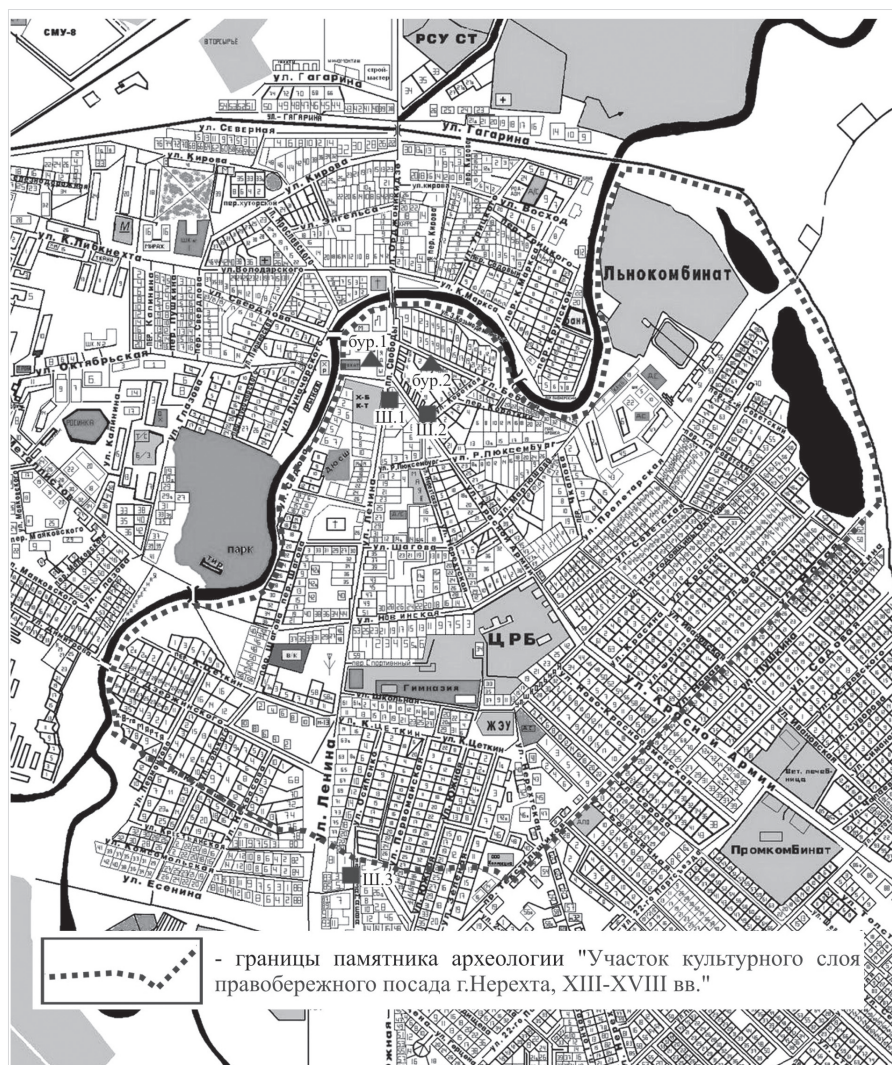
СМУ-8

РСУ СТ

ул. Гагарина

ул. Гагарина

ул. Северная

ул. Кирова

ул. Кирова

ул. Энгельса

ул. Восход

ул. К.Либкнехта

Льнокомбинат

ул. Володарского

ул. Свердлова

ул. К.Маркса

ул. Октябрьская

бур.1

бур.2

Ш.1

Ш.2

ул. Калинина

ул. Р.Люксембург

парк

тир

ул. Ленина

ул. Шагова

ул. Новинская

ЦРБ

Гимназия

ЖЭУ

ул. К.Цеткин

ул. Красной Армии

ул. Ленина

Промкомбинат

Ш.3

ул. Есенина

- границы памятника археологии "Участок культурного слоя правобережного посада г.Нерехта, XIII-XVIII вв."